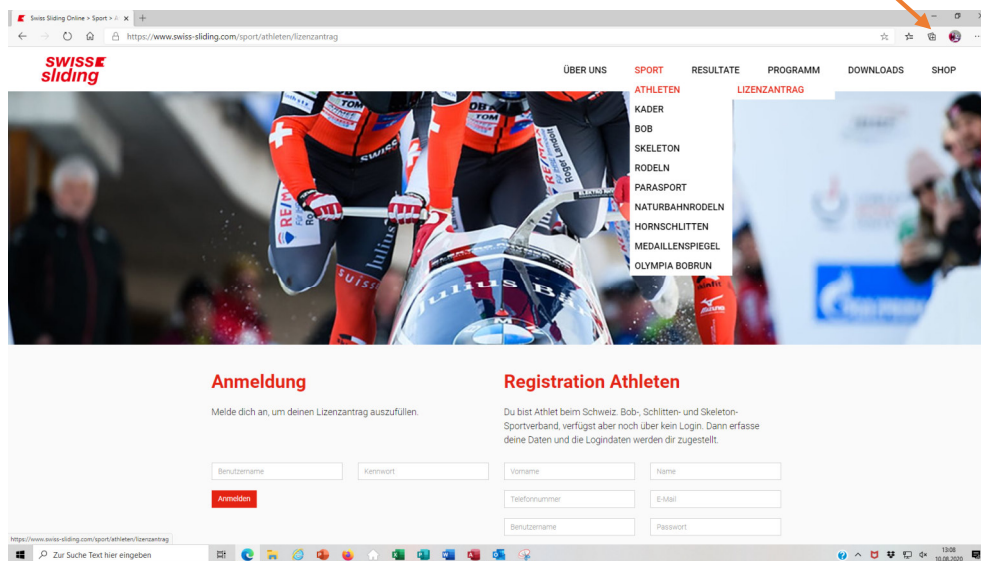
Swiss Sliding Online > Sport > A

https://www.swiss-sliding.com/sport/athleten/lizenzantrag

swiss sliding

ÜBER UNS SPORT RESULTATE PROGRAMM DOWNLOADS SHOP

ATHLETEN
KADER
BOB
SKELETON
RODELN
PARASPORT
NATURBAHNRODELN
HORNSCHLITTEN
MEDAILLENSPIEGEL
OLYMPIA BOBRUN

LIZENZANTRAG

Anmeldung

Melde dich an, um deinen Lizenzantrag auszufüllen.

Benutzername
Kennwort

Anmelden

Registration Athleten

Du bist Athlet beim Schweiz. Bob-, Schlitten- und Skeleton-Sportverband, verfügst aber noch über kein Login. Dann erfasse deine Daten und die Logindaten werden dir zugestellt.

Vorname
Name
Telefonnummer
E-Mail
Benutzername
Passwort

https://www.swiss-sliding.com/sport/athleten/lizenzantrag

Zur Suche Text hier eingeben

13:08
10.08.2020